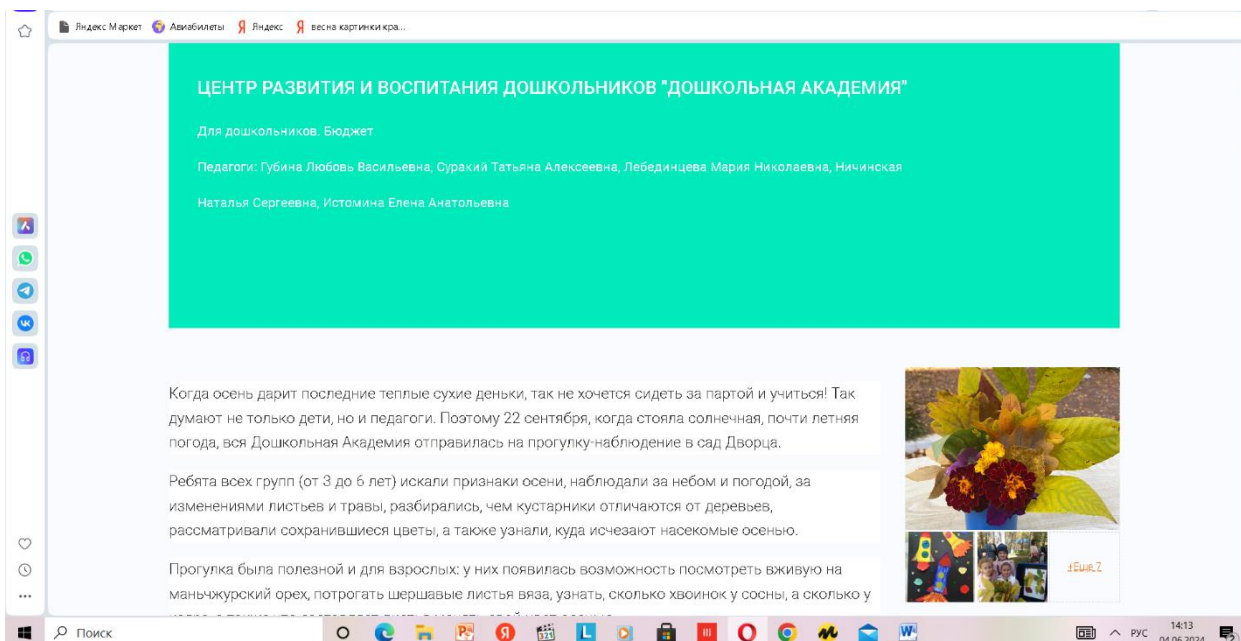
Яндекс Маркет Авиабилеты Яндекс весна картинки кра...

ЦЕНТР РАЗВИТИЯ И ВОСПИТАНИЯ ДОШКОЛЬНИКОВ "ДОШКОЛЬНАЯ АКАДЕМИЯ"

Для дошкольников. Бюджет

Педагоги: Губина Любовь Васильевна, Суракий Татьяна Алексеевна, Лебединцева Мария Николаевна, Ничинская Наталья Сергеевна, Истомина Елена Анатольевна

Когда осень дарит последние теплые сухие деньки, так не хочется сидеть за партой и учиться! Так думают не только дети, но и педагоги. Поэтому 22 сентября, когда стояла солнечная, почти летняя погода, вся Дошкольная Академия отправилась на прогулку-наблюдение в сад Дворца.

Ребята всех групп (от 3 до 6 лет) искали признаки осени, наблюдали за небом и погодой, за изменениями листьев и травы, разбирались, чем кустарники отличаются от деревьев, рассматривали сохранившиеся цветы, а также узнали, куда исчезают насекомые осенью.

Прогулка была полезной и для взрослых: у них появилась возможность посмотреть вживую на маньчжурский орех, потрогать шершавые листья вяза, узнать, сколько хвоинок у сосны, а сколько у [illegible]

Еще 7

Поиск

РУС 14:13 04.06.2024